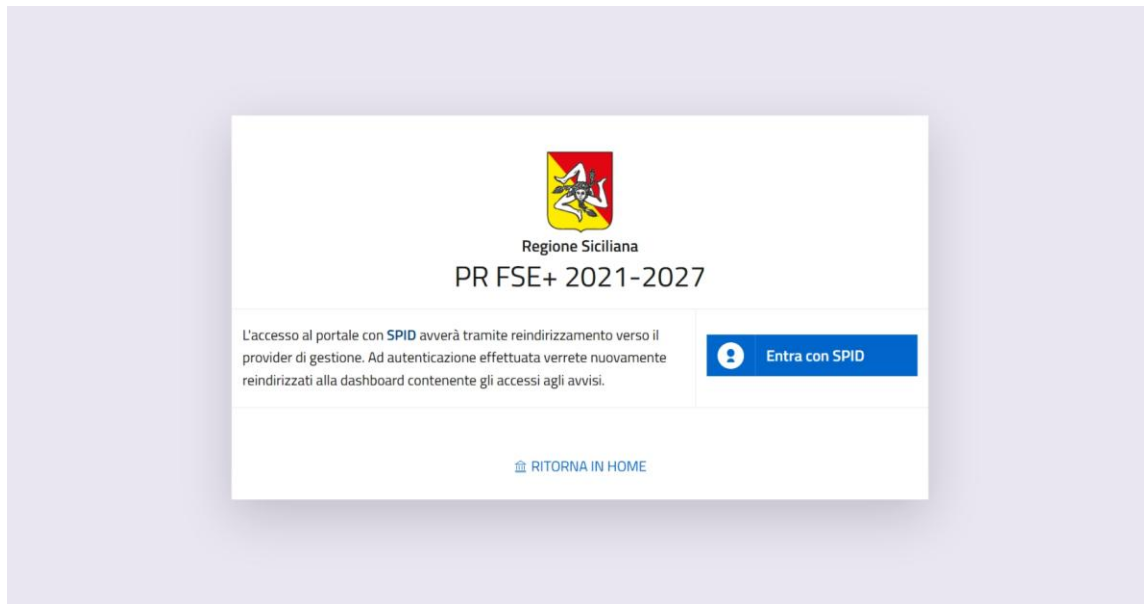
Regione Siciliana

PR FSE+ 2021-2027

L'accesso al portale con SPID avverà tramite reindirizzamento verso il provider di gestione. Ad autenticazione effettuata verrete nuovamente reindirizzati alla dashboard contenente gli accessi agli avvisi.

Entra con SPID

RITORNA IN HOME